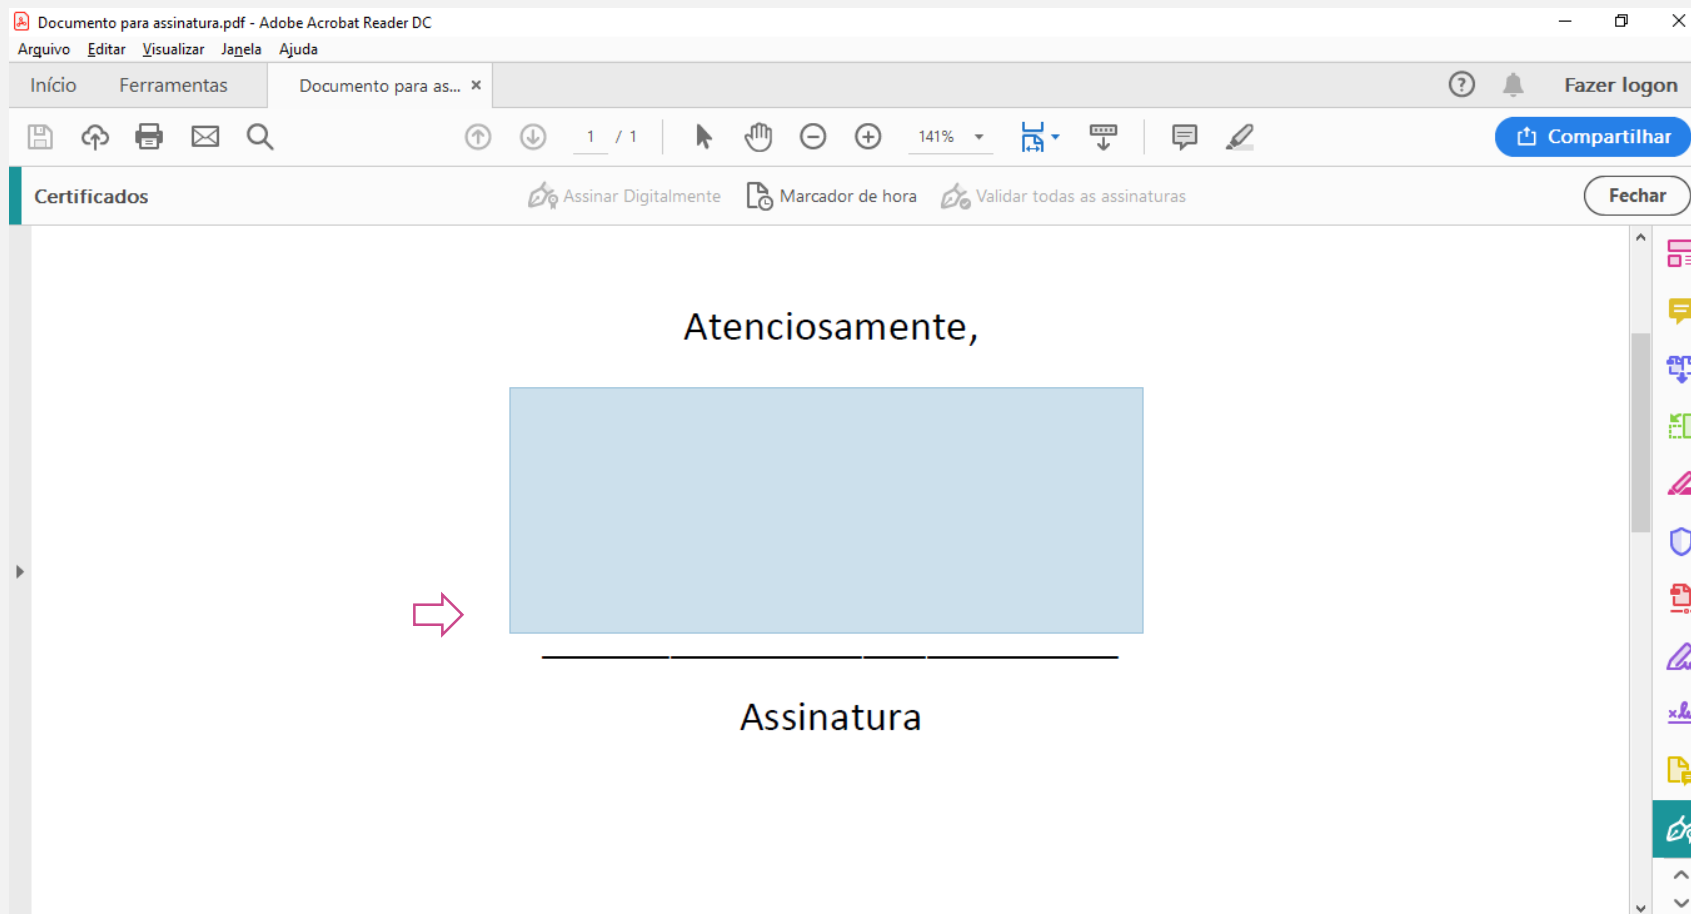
Documento para assinatura.pdf - Adobe Acrobat Reader DC

Arquivo Editar Visualizar Janela Ajuda

Início Ferramentas Documento para as... ×

Fazer logon

1 / 1

141%

Compartilhar

Certificados

Assinar Digitalmente Marcador de hora Validar todas as assinaturas

Fechar

Atenciosamente,

Assinatura